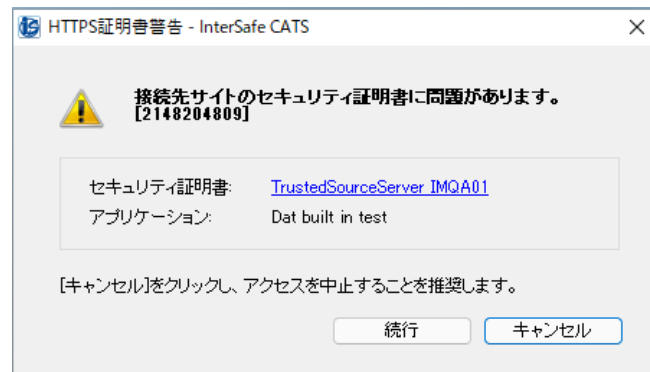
HTTPS証明書警告 - InterSafe CATS

×

接続先サイトのセキュリティ証明書に問題があります。
[2148204809]

セキュリティ証明書: TrustedSourceServer IMQA01
アプリケーション: Dat built in test

[キャンセル]をクリックし、アクセスを中止することを推奨します。

続行

キャンセル